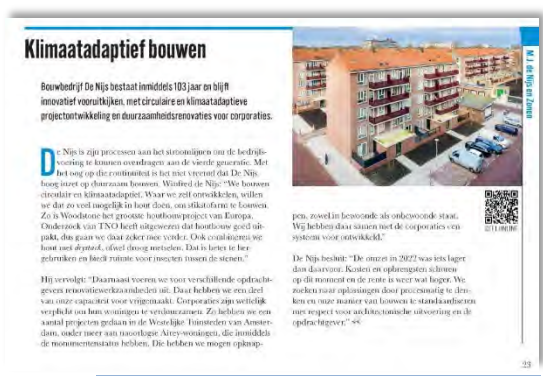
Klimaatadaptief bouwen

Bouwbedrijf De Nijs bestaat inmiddels 103 jaar en blijft innovatief vooruitkijken, met circulaire en klimaatadaptieve projectontwikkeling en duurzaamheidsrenovaties voor corporaties.

De Nijs is zijn processen aan het stroomlijnen om de bedrijfsvoering te kunnen overdragen aan de vierde generatie. Met het oog op die continuïteit is het niet vreemd dat De Nijs hoog inzet op duurzaam bouwen. Winfred de Nijs: "We bouwen circulair en klimaatadaptief. Waar we zelf ontwikkelen, willen we dat zo veel mogelijk in hout doen, om stikstofarm te bouwen. Zo is Woodstone het grootste houtbouwproject van Europa. Onderzoek van TNO heeft uitgewezen dat houtbouw goed uitpakt, dus gaan we daar zeker mee verder. Ook combineren we hout met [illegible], alweer omdat meteen. Dat is beter te gebruiken en biedt ruimte voor inzetten tussen de stenen."

Hij vervolgt: "Daarnaast voeren we voor verschillende opdrachtgevers renovatiewerkzaamheden uit. Daar hebben we een deel van onze capaciteit voor vrijgemaakt. Corporaties zijn wettelijk verplicht om hun woningen te verduurzamen. Zo hebben we een aantal projecten gedaan in de Westelijke Tuinsteden van Amsterdam, onder meer aan naoorlogse Airey-woningen, die inmiddels de monumentenstatus hebben. Die hebben we mogen opknappen, zowel in bewoonde als onbewoonde staat. Wij hebben daar samen met de corporaties een systeem voor ontwikkeld."

De Nijs besluit: "De omzet in 2022 was iets lager dan daarvoor. Kosten en opbrengsten schoven op dit moment en de rente is weer wat hoger. We zoeken naar oplossingen door procesmatig te denken en onze manier van bouwen te standaardiseren met respect voor architectonische uitvoering en de opdrachtgever." <<

M.J. de Nijs en Zonen

SITE ONLINE

23